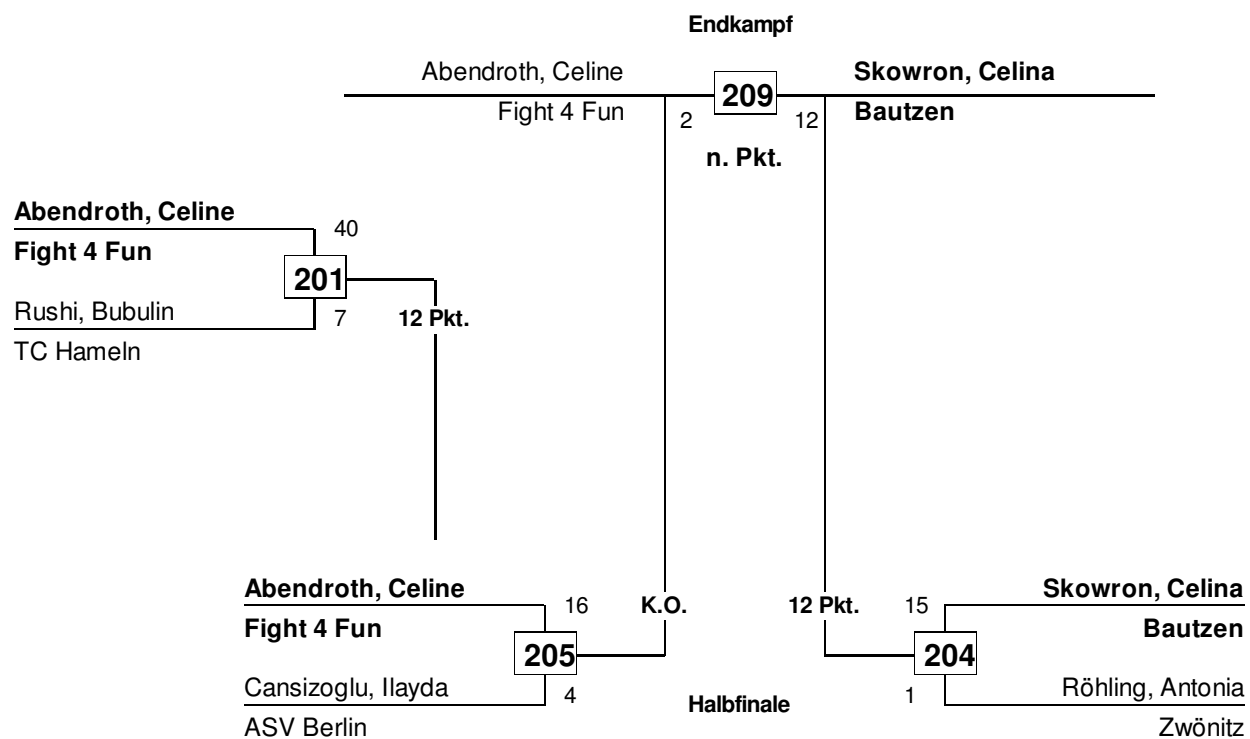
Endkampf

Abendroth, Celine
Fight 4 Fun

209

Skowron, Celina
Bautzen

2

12

n. Pkt.

Abendroth, Celine
Fight 4 Fun

40

201

Rushi, Bubulin
TC Hameln

7

12 Pkt.

Abendroth, Celine
Fight 4 Fun

16

K.O.

205

Cansizoglu, Ilayda
ASV Berlin

4

12 Pkt.

15

Skowron, Celina
Bautzen

204

1

Röhling, Antonia
Zwönitz

Halbfinale